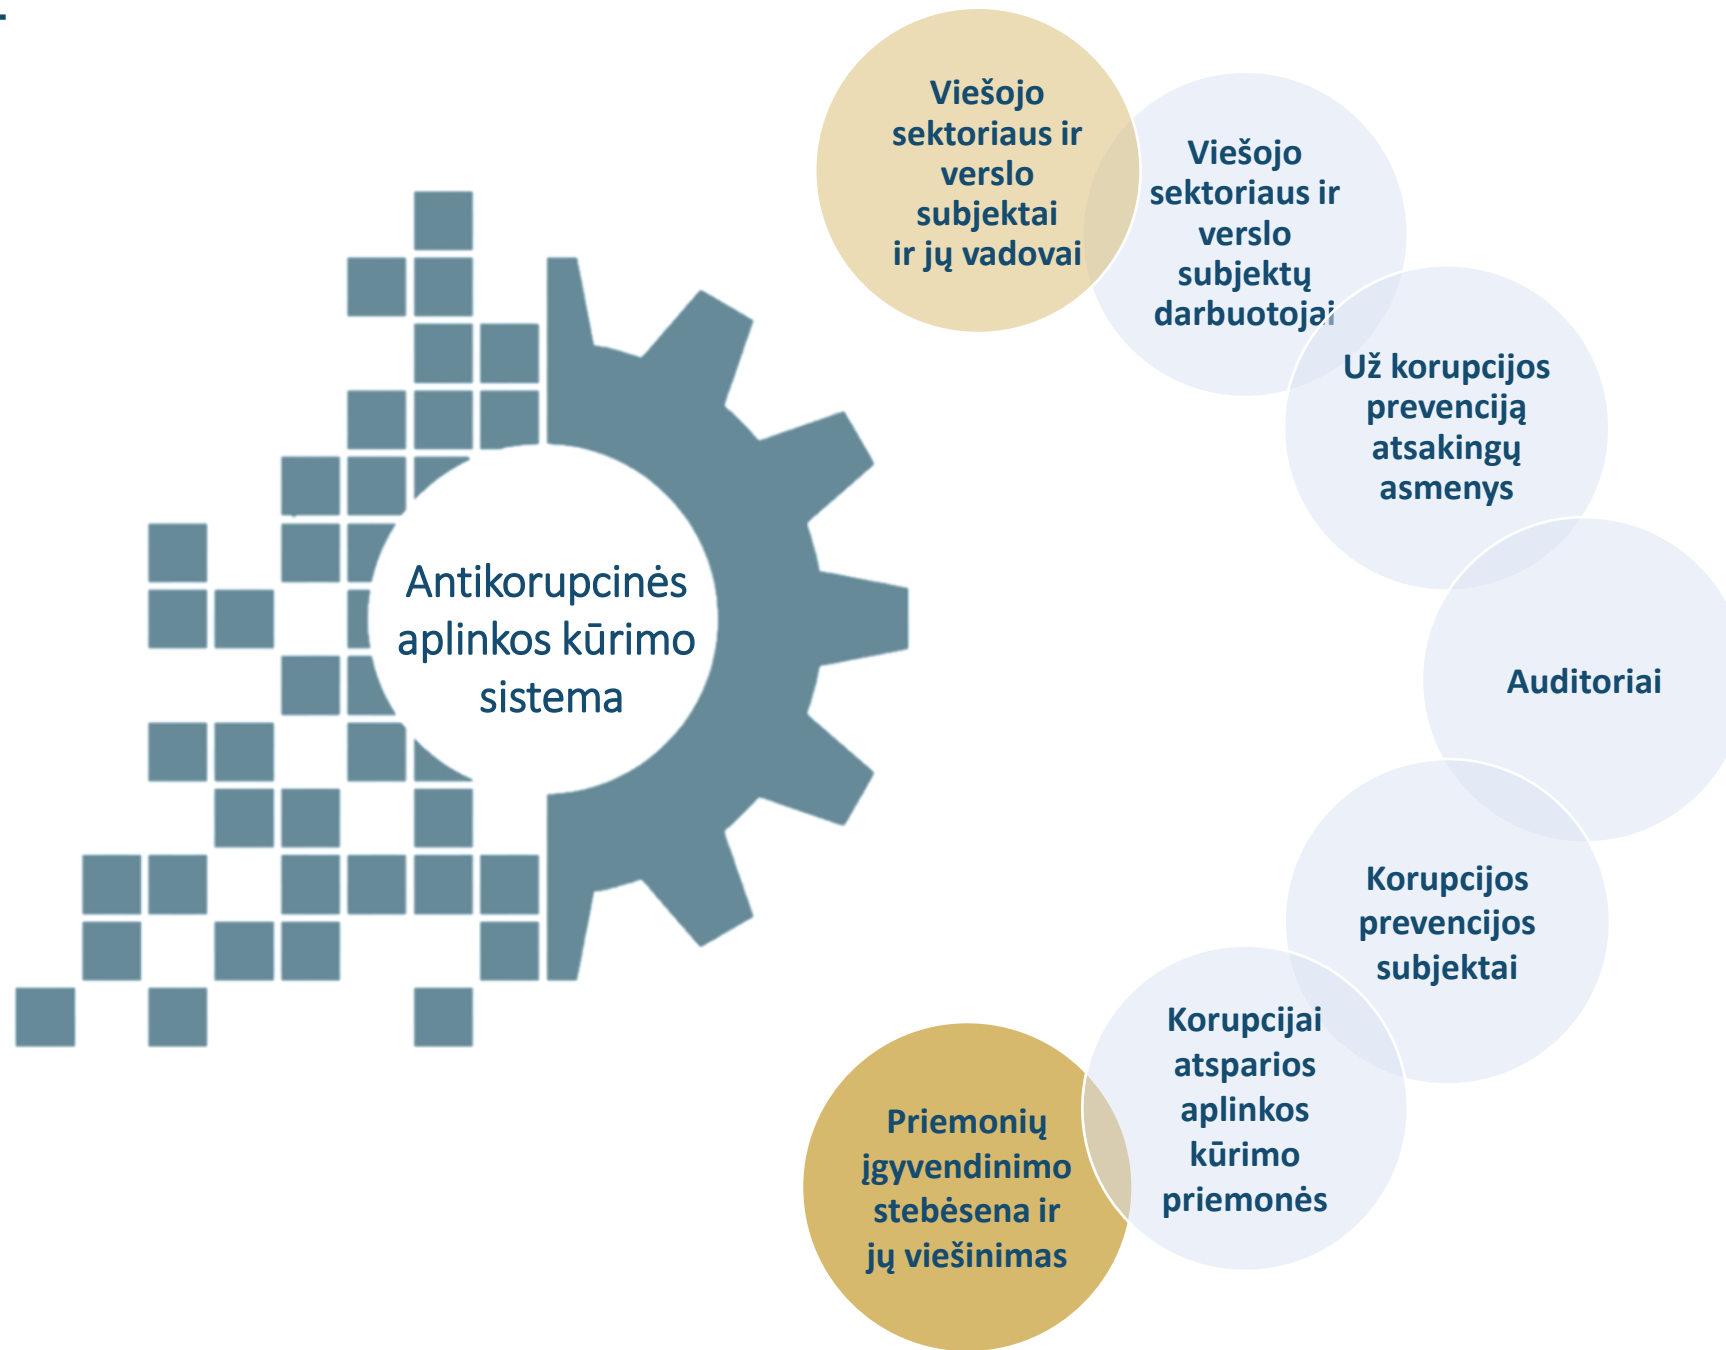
Antikorupcinės aplinkos kūrimo sistema

Viešojo sektoriaus ir verslo subjektai ir jų vadovai

Viešojo sektoriaus ir verslo subjektų darbuotojai

Už korupcijos prevenciją atsakingų asmenys

Auditoriai

Korupcijos prevencijos subjektai

Korupcijai atsparios aplinkos kūrimo priemonės

Priemonių įgyvendinimo stebėsena ir jų viešinimas